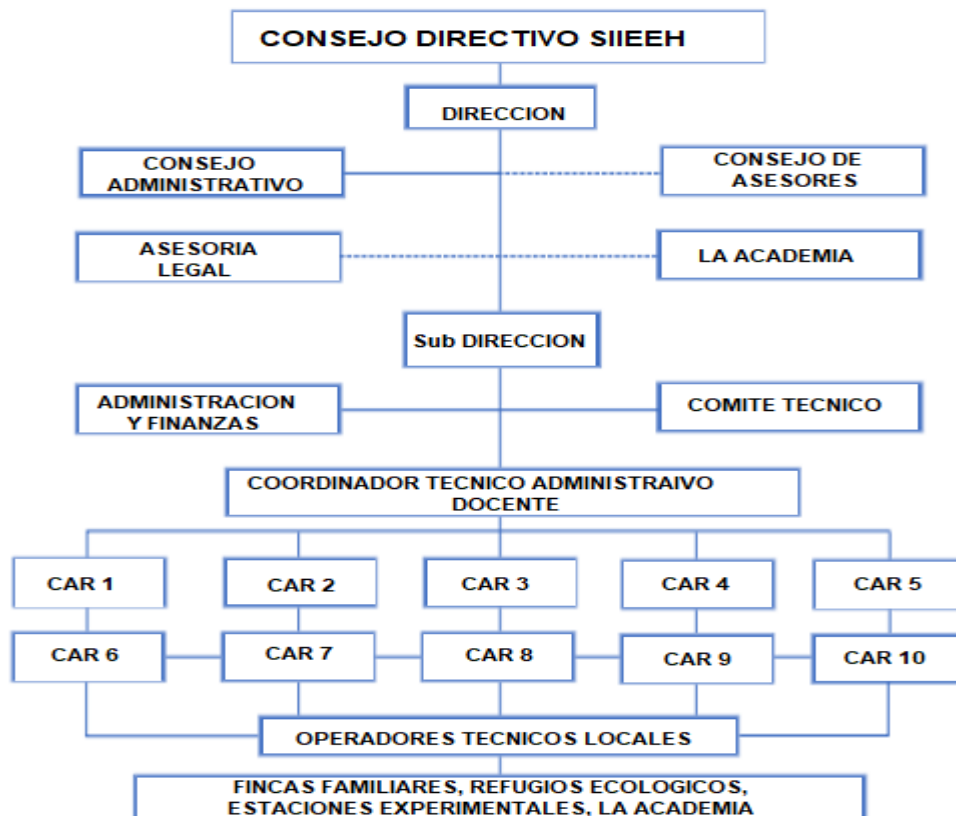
CONSEJO DIRECTIVO SIIEEH

DIRECCION

CONSEJO ADMINISTRATIVO

CONSEJO DE ASESORES

ASESORIA LEGAL

LA ACADEMIA

Sub DIRECCION

ADMINISTRACION Y FINANZAS

COMITE TECNICO

COORDINADOR TECNICO ADMINISTRAIVO DOCENTE

CAR 1

CAR 2

CAR 3

CAR 4

CAR 5

CAR 6

CAR 7

CAR 8

CAR 9

CAR 10

OPERADORES TECNICOS LOCALES

FINCAS FAMILIARES, REFUGIOS ECOLOGICOS, ESTACIONES EXPERIMENTALES, LA ACADEMIA